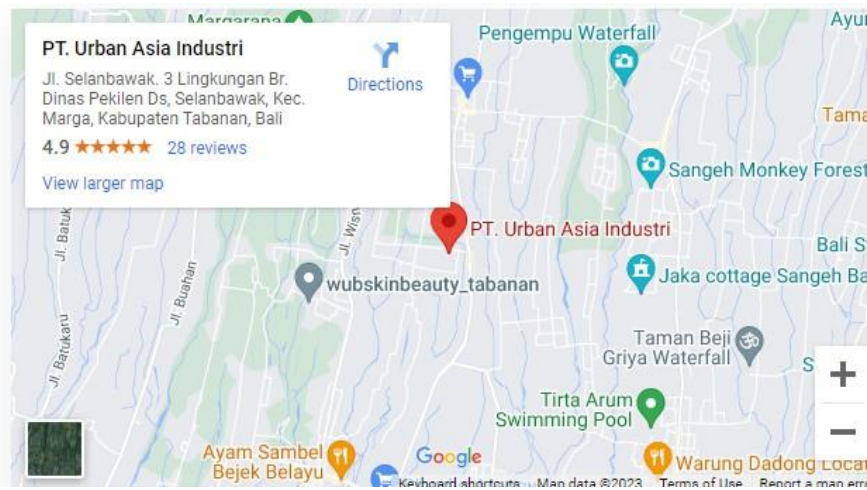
Margarana

PT. Urban Asia Industri

Jl. Selanbawak. 3 Lingkungan Br. Dinas Pekilen Ds, Selanbawak, Kec. Marga, Kabupaten Tabanan, Bali

4.9 ★★★★★ 28 reviews

View larger map

Directions

Pengempu Waterfall

Ayun

Tama

Sangeh Monkey Forest

Bali S

Jaka cottage Sangeh Ba

PT. Urban Asia Industri

Jl. Wis

Jl. Batuk

Jl. Buahan

Jl. Batukaru

wubskinbeauty_tabanan

Taman Beji Griya Waterfall

S

Tirta Arum Swimming Pool

Ayam Sambel Bejek Belayu

Google

Warung Dadong Local

+

−

Keyboard shortcuts Map data ©2023 Terms of Use Report a map err